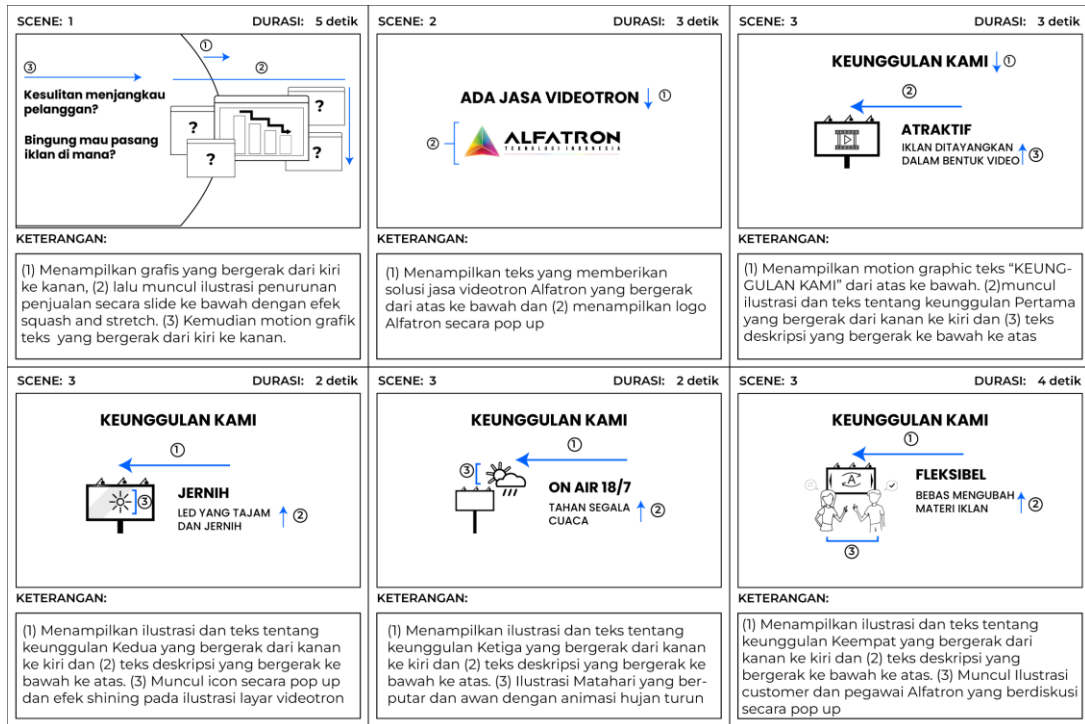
SCENE: 1 DURASI: 5 detik

③ ① ②

Kesulitan menjangkau pelanggan?

Bingung mau pasang iklan di mana?

? ? ? ?

KETERANGAN:

(1) Menampilkan grafis yang bergerak dari kiri ke kanan, (2) lalu muncul ilustrasi penurunan penjualan secara slide ke bawah dengan efek squash and stretch. (3) Kemudian motion grafik teks yang bergerak dari kiri ke kanan.

SCENE: 2 DURASI: 3 detik

ADA JASA VIDEOTRON ①

② ALFATRON TEKNOLOGI INDONESIA

KETERANGAN:

(1) Menampilkan teks yang memberikan solusi jasa videotron Alfatron yang bergerak dari atas ke bawah dan (2) menampilkan logo Alfatron secara pop up

SCENE: 3 DURASI: 3 detik

KEUNGGULAN KAMI ①

②

ATRAKTIF

IKLAN DITAYANGKAN DALAM BENTUK VIDEO ③

KETERANGAN:

(1) Menampilkan motion graphic teks "KEUNGGULAN KAMI" dari atas ke bawah. (2)muncul ilustrasi dan teks tentang keunggulan Pertama yang bergerak dari kanan ke kiri dan (3) teks deskripsi yang bergerak ke bawah ke atas

SCENE: 3 DURASI: 2 detik

KEUNGGULAN KAMI

①

③ JERNIH

LED YANG TAJAM DAN JERNIH ②

KETERANGAN:

(1) Menampilkan ilustrasi dan teks tentang keunggulan Kedua yang bergerak dari kanan ke kiri dan (2) teks deskripsi yang bergerak ke bawah ke atas. (3) Muncul icon secara pop up dan efek shining pada ilustrasi layar videotron

SCENE: 3 DURASI: 2 detik

KEUNGGULAN KAMI

①

③

ON AIR 18/7

TAHAN SEGALA CUACA ②

KETERANGAN:

(1) Menampilkan ilustrasi dan teks tentang keunggulan Ketiga yang bergerak dari kanan ke kiri dan (2) teks deskripsi yang bergerak ke bawah ke atas. (3) Ilustrasi Matahari yang berputar dan awan dengan animasi hujan turun

SCENE: 3 DURASI: 4 detik

KEUNGGULAN KAMI

①

FLEKSIBEL

BEBAS MENGUBAH MATERI IKLAN ②

③

KETERANGAN:

(1) Menampilkan ilustrasi dan teks tentang keunggulan Keempat yang bergerak dari kanan ke kiri dan (2) teks deskripsi yang bergerak ke bawah ke atas. (3) Muncul Ilustrasi customer dan pegawai Alfatron yang berdiskusi secara pop up